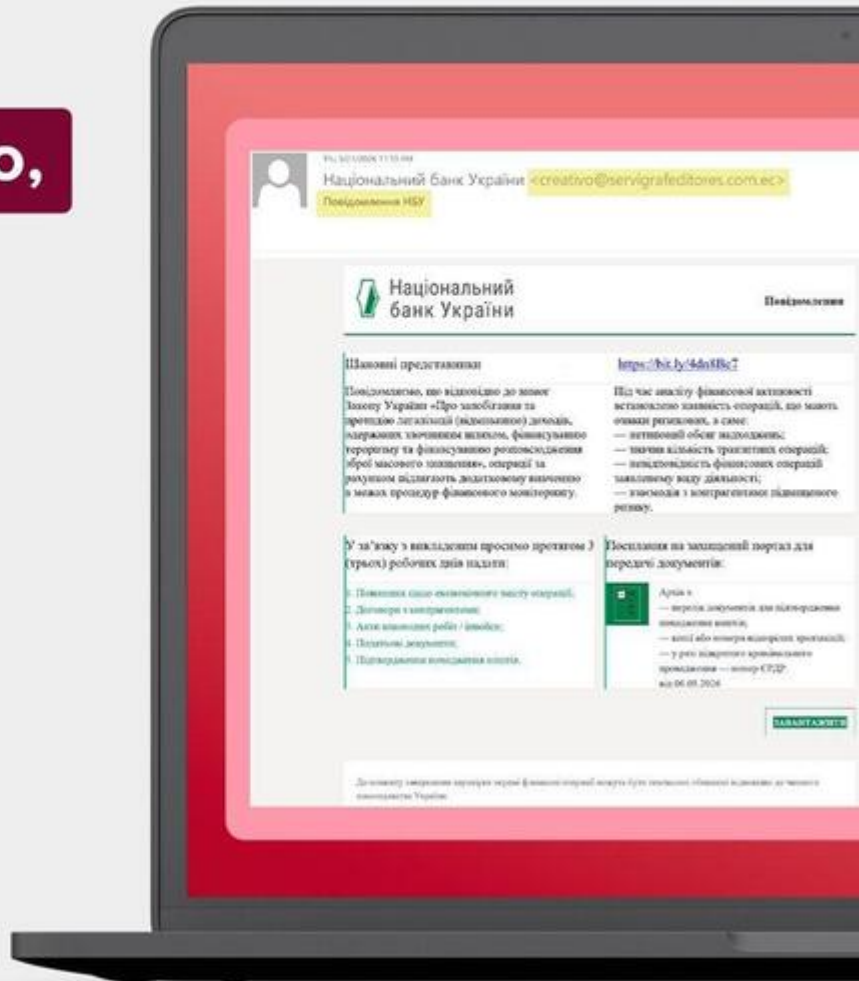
о,

Національний банк України <creativo@servigrafeditores.com.ec>
Повідомлення НБУ

Національний банк України

Повідомлення

Шановні представники

https://bit.ly/4dn8Bc7

Повідомляємо, що відповідно до вимог Закону України «Про запобігання та протидію легалізації (відмиванню) доходів, одержаних злочинним шляхом, фінансуванню тероризму та фінансуванню розповсюдження зброї масового знищення», операції за рахунком підлягають додатковому вивченню в межах процедур фінансового моніторингу.

Під час аналізу фінансової активності встановлено наявність операцій, що мають ознаки ризикових, а саме:
— нетиповий обсяг надходжень;
— значна кількість транзитних операцій;
— невідповідність фінансових операцій заявленому виду діяльності;
— взаємодія з контрагентами підвищеного ризику.

У зв'язку з викладеним просимо протягом 3 (трьох) робочих днів надати:

1. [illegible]
2. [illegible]
3. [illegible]
4. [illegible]
5. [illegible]

Посилання на захищений портал для передачі документів:

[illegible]

ЗАВАНТАЖИТИ

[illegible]